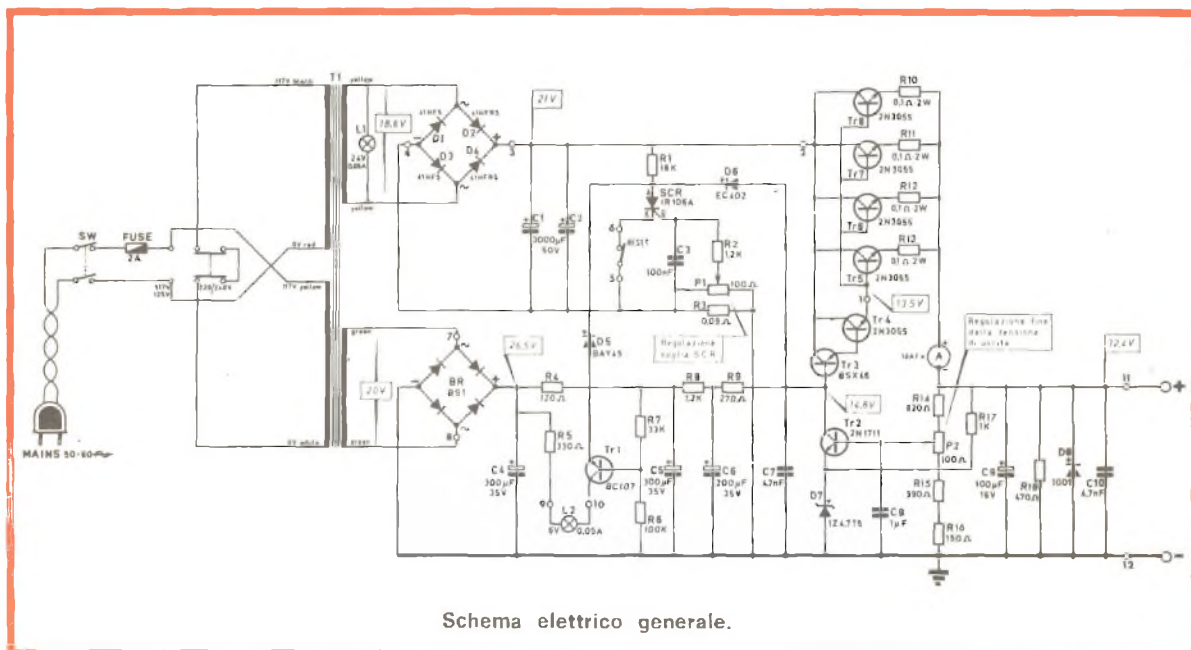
T1
117V black
yellow
18,6V
L1
24V 0,05A
yellow
41HF5
41HF5
41HF5
41HF5
D1
D2
D3
D4
4
3
21V
3
SW
FUSE
2A
117V
125V
220/240V
0V red
117V yellow
MAINS 50-60
C1
3000μF
50V
C2
R1
18K
SCR
IR106A
D6
EC402
6
RESET
5
C3
100nF
R2
1,2K
P1
100Ω
R3
0,05Ω
Regolazione soglia SCR
D5
BAY45
green
20V
BR
B51
7
8
0V white
green
26,5V
R4
120Ω
R5
330Ω
C4
300μF
35V
9
10
L2
6V
0,05A
Tr1
BC107
R7
33K
R6
100K
C5
300μF
35V
R8
1,2K
R9
270Ω
C6
200μF
35V
C7
4,7nF
R10
0,1Ω 2W
Tr8
2N3055
R11
0,1Ω 2W
Tr7
2N3055
R12
0,1Ω 2W
Tr6
2N3055
R13
0,1Ω 2W
Tr5
2N3055
1
13,5V
Tr4
2N3055
Tr3
BSX45
14,8V
Tr2
2N1711
D7
1Z4,7T5
C8
1μF
Regolazione fine della tensione di uscita
10A f.s.
A
R14
820Ω
R17
1K
P2
100Ω
R15
390Ω
R16
150Ω
C9
100μF
16V
R18
470Ω
D8
1001
C10
4,7nF
12,4V
11
+
12
−
Schema elettrico generale.